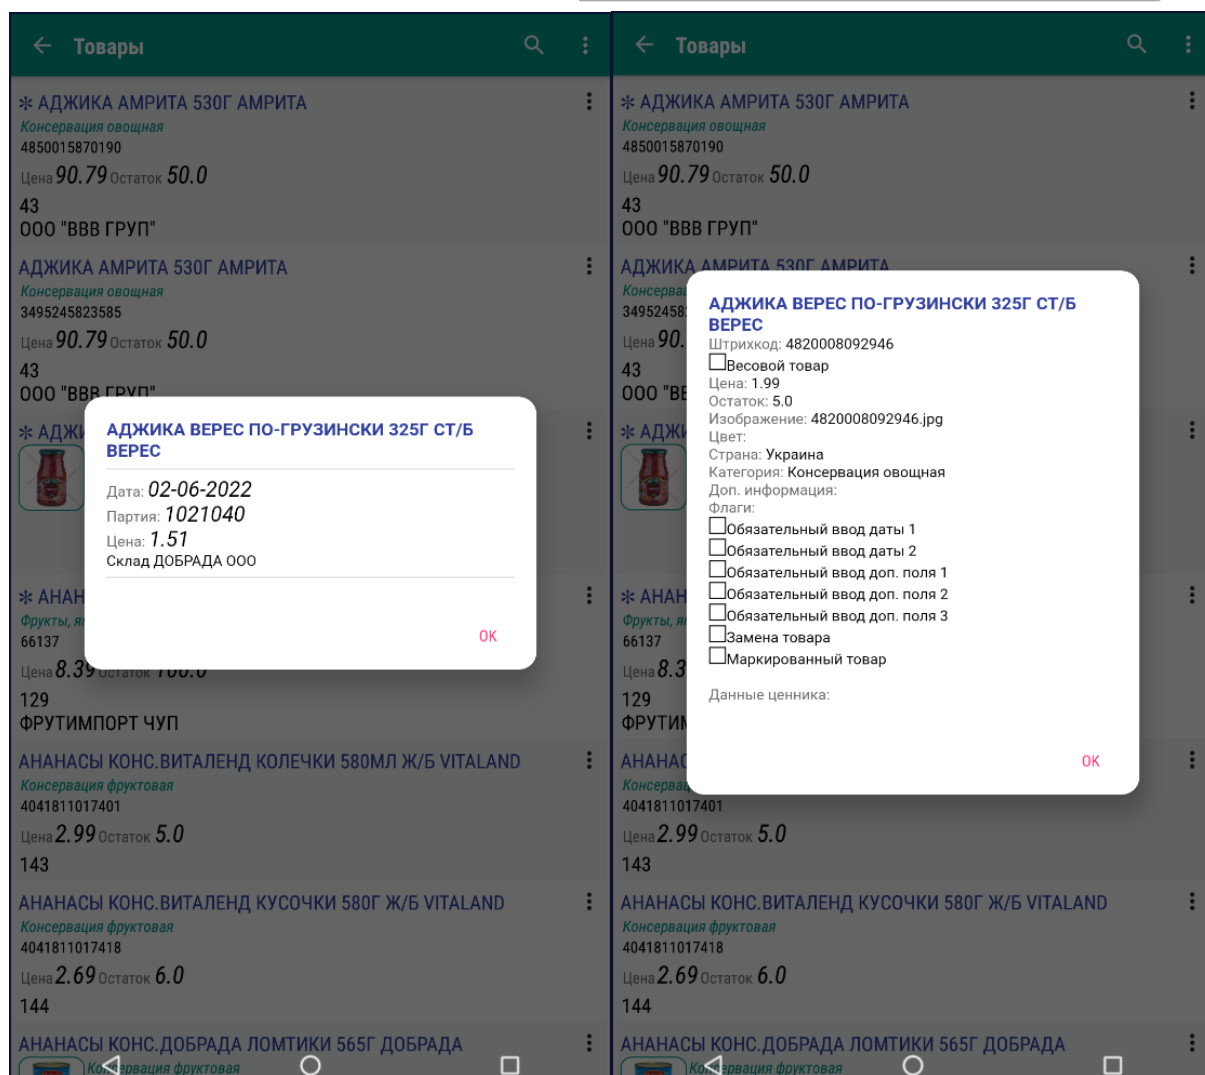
← Товары

✻ АДЖИКА АМРИТА 530Г АМРИТА
Консервация овощная
4850015870190
Цена 90.79 Остаток 50.0
43
ООО "ВВВ ГРУП"

АДЖИКА АМРИТА 530Г АМРИТА
Консервация овощная
3495245823585
Цена 90.79 Остаток 50.0
43
ООО "ВВВ ГРУП"

✻ АДЖИ

АДЖИКА ВЕРЕС ПО-ГРУЗИНСКИ 325Г СТ/Б ВЕРЕС
Дата: 02-06-2022
Партия: 1021040
Цена: 1.51
Склад ДОБРАДА ООО
ОК

✻ АНАН
Фрукты, я
66137
Цена 8.39 Остаток 100.0
129
ФРУТИМПОРТ ЧУП

АНАНАСЫ КОНС.ВИТАЛЕНД КОЛЕЧКИ 580МЛ Ж/Б VITALAND
Консервация фруктовая
4041811017401
Цена 2.99 Остаток 5.0
143

АНАНАСЫ КОНС.ВИТАЛЕНД КУСОЧКИ 580Г Ж/Б VITALAND
Консервация фруктовая
4041811017418
Цена 2.69 Остаток 6.0
144

АНАНАСЫ КОНС.ДОБРАДА ЛОМТИКИ 565Г ДОБРАДА
Консервация фруктовая

← Товары

✻ АДЖИКА АМРИТА 530Г АМРИТА
Консервация овощная
4850015870190
Цена 90.79 Остаток 50.0
43
ООО "ВВВ ГРУП"

АДЖИКА АМРИТА 530Г АМРИТА
Консерва
349524582
Цена 90.
43
ООО "ВВ

АДЖИКА ВЕРЕС ПО-ГРУЗИНСКИ 325Г СТ/Б ВЕРЕС
Штрихкод: 4820008092946
☐Весовой товар
Цена: 1.99
Остаток: 5.0
Изображение: 4820008092946.jpg
Цвет:
Страна: Украина
Категория: Консервация овощная
Доп. информация:
Флаги:
☐Обязательный ввод даты 1
☐Обязательный ввод даты 2
☐Обязательный ввод доп. поля 1
☐Обязательный ввод доп. поля 2
☐Обязательный ввод доп. поля 3
☐Замена товара
☐Маркированный товар
Данные ценника:
ОК

✻ АДЖИ
✻ АНАН
Фрукты, я
66137
Цена 8.3
129
ФРУТИМ

АНАНАС
Консерва
4041811017401
Цена 2.99 Остаток 5.0
143

АНАНАСЫ КОНС.ВИТАЛЕНД КУСОЧКИ 580Г Ж/Б VITALAND
Консервация фруктовая
4041811017418
Цена 2.69 Остаток 6.0
144

АНАНАСЫ КОНС.ДОБРАДА ЛОМТИКИ 565Г ДОБРАДА
Консервация фруктовая